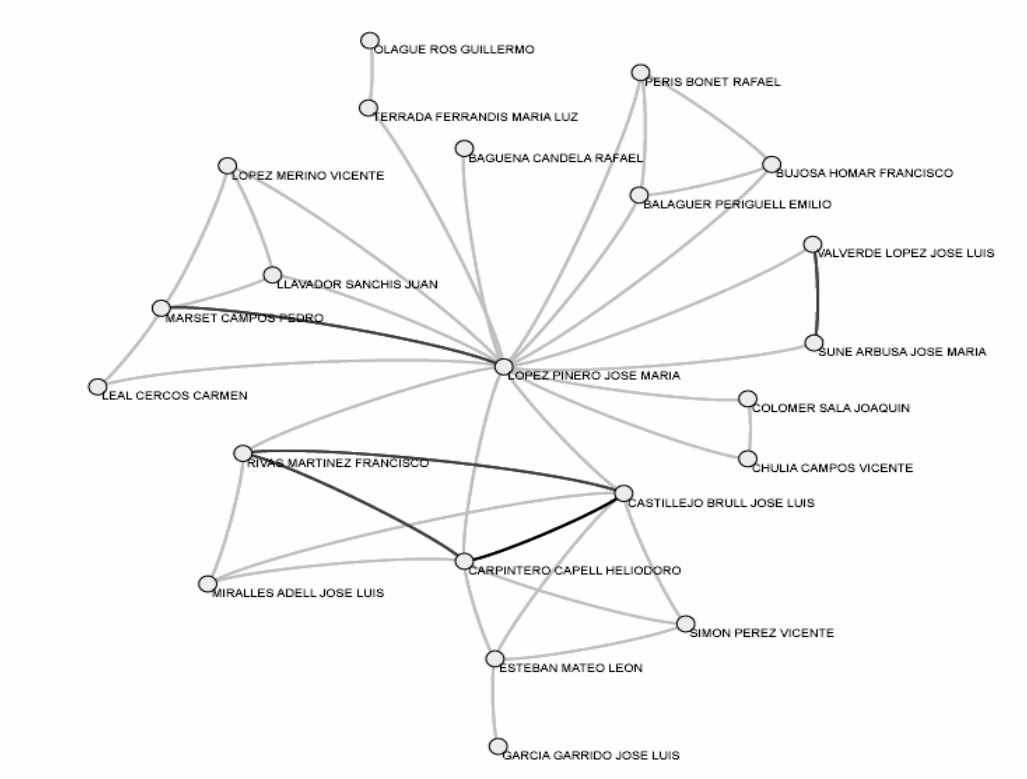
OLAGUE ROS GUILLERMO
TERRADA FERRANDIS MARIA LUZ
PERIS BONET RAFAEL
BAGUENA CANDELA RAFAEL
BUJOSA HOMAR FRANCISCO
LOPEZ MERINO VICENTE
BALAGUER PERIGUELL EMILIO
VALVERDE LOPEZ JOSE LUIS
LLAVADOR SANCHIS JUAN
MARSET CAMPOS PEDRO
SUNE ARBUSA JOSE MARIA
LOPEZ PINERO JOSE MARIA
LEAL CERCOS CARMEN
COLOMER SALA JOAQUIN
RIVAS MARTINEZ FRANCISCO
CHULIA CAMPOS VICENTE
CASTILLEJO BRULL JOSE LUIS
CARPINTERO CAPELL HELIODORO
MIRALLES ADELL JOSE LUIS
SIMON PEREZ VICENTE
ESTEBAN MATEO LEON
GARCIA GARRIDO JOSE LUIS